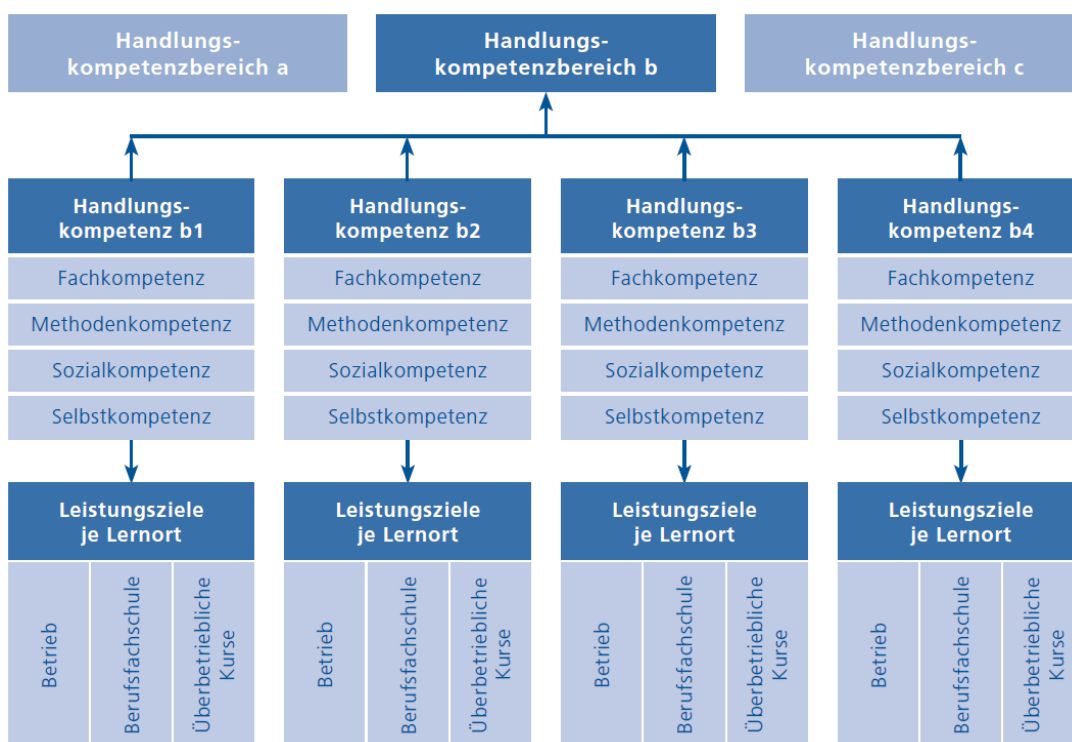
Handlungskompetenzbereich a

Handlungskompetenzbereich b

Handlungskompetenzbereich c

Handlungskompetenz b1
Fachkompetenz
Methodenkompetenz
Sozialkompetenz
Selbstkompetenz

Handlungskompetenz b2
Fachkompetenz
Methodenkompetenz
Sozialkompetenz
Selbstkompetenz

Handlungskompetenz b3
Fachkompetenz
Methodenkompetenz
Sozialkompetenz
Selbstkompetenz

Handlungskompetenz b4
Fachkompetenz
Methodenkompetenz
Sozialkompetenz
Selbstkompetenz

Leistungsziele je Lernort
Betrieb
Berufsfachschule
Überbetriebliche Kurse

Leistungsziele je Lernort
Betrieb
Berufsfachschule
Überbetriebliche Kurse

Leistungsziele je Lernort
Betrieb
Berufsfachschule
Überbetriebliche Kurse

Leistungsziele je Lernort
Betrieb
Berufsfachschule
Überbetriebliche Kurse